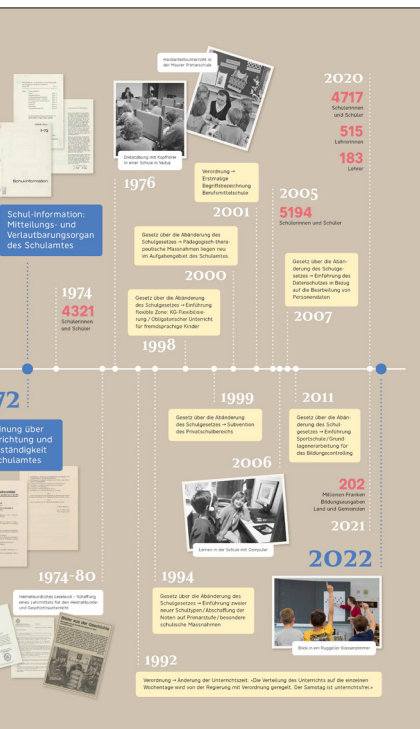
Hauswirtschaftsunterricht in der Mauren Primarschule

Diktatübung mit Kopfhörer in einer Schule in Vaduz

1976

Schulinformation

Schul-Information: Mitteilungs- und Verlautbarungsorgan des Schulamtes

1974
4321
Schulerinnen und Schüler

72

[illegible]nung über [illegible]richtung und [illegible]ständigkeit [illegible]chulamtes

1974–80

Heimatkundliches Lesebuch – Schaffung eines Lehrmittels für den Heimatkunde- und Geschichtsunterricht

Verordnung → Erstmalige Begriffsbezeichnung Berufsmittelschule

2001

Gesetz über die Abänderung des Schulgesetzes → Pädagogisch-therapeutische Massnahmen liegen neu im Aufgabengebiet des Schulamtes

2000

Gesetz über die Abänderung des Schulgesetzes → Einführung flexible Zone: KG-Flexibilisierung / Obligatorischer Unterricht für fremdsprachige Kinder

1998

1999

Gesetz über die Abänderung des Schulgesetzes → Subvention des Privatschulbereichs

2006

Lernen in der Schule mit Computer

1994

Gesetz über die Abänderung des Schulgesetzes → Einführung zweier neuer Schultypen/Abschaffung der Noten auf Primarstufe/besondere schulische Massnahmen

1992

Verordnung → Änderung der Unterrichtszeit: «Die Verteilung des Unterrichts auf die einzelnen Wochentage wird von der Regierung mit Verordnung geregelt. Der Samstag ist unterrichtsfrei.»

2020
4717
Schülerinnen und Schüler
515
Lehrerinnen
183
Lehrer

2005
5194
Schülerinnen und Schüler

Gesetz über die Abänderung des Schulgesetzes → Einführung des Datenschutzes in Bezug auf die Bearbeitung von Personendaten

2007

2011

Gesetz über die Abänderung des Schulgesetzes → Einführung Sportschule/Grundlagenerarbeitung für das Bildungscontrolling

202
Millionen Franken Bildungsausgaben Land und Gemeinden

2021

2022

Blick in ein Ruggeller Klassenzimmer